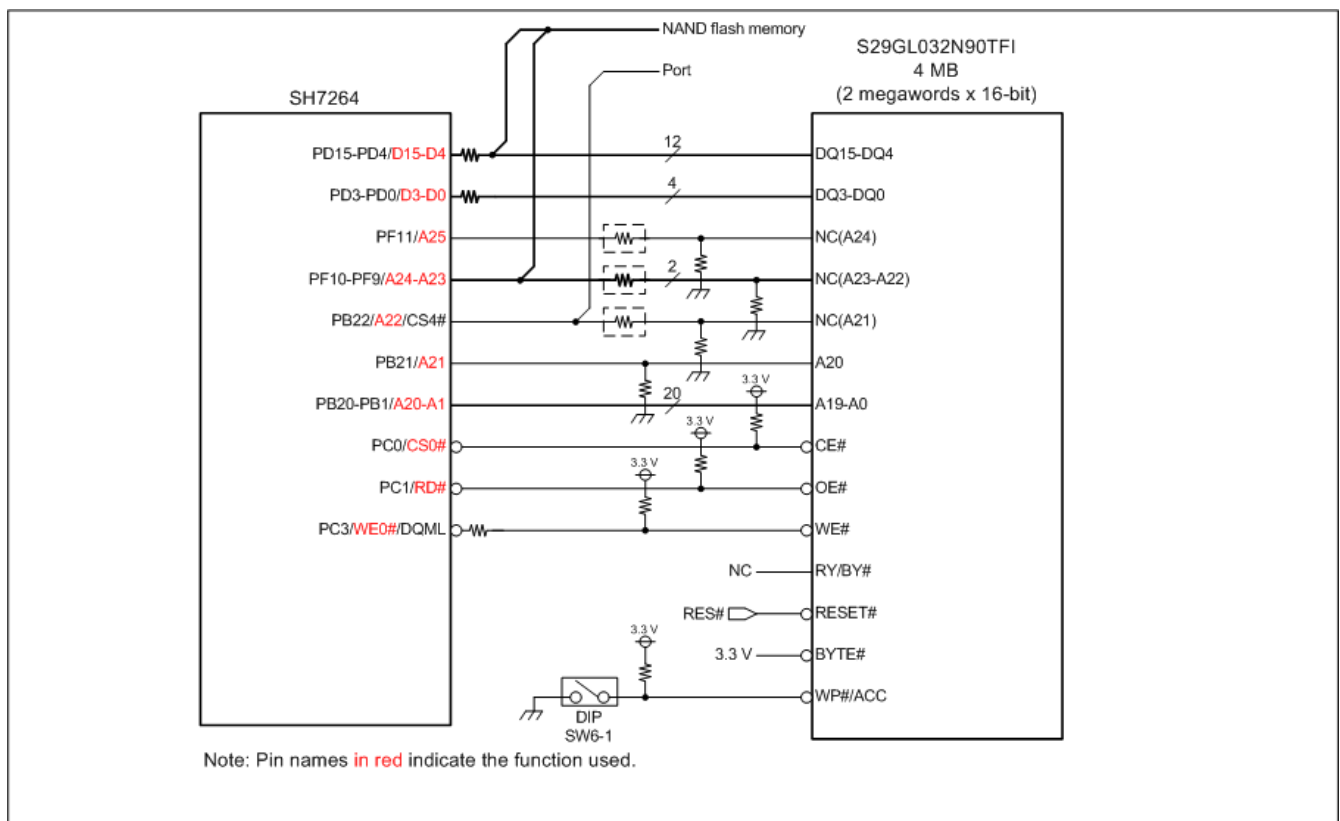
NAND flash memory

Port

SH7264

S29GL032N90TFI
4 MB
(2 megawords x 16-bit)

PD15-PD4/D15-D4
PD3-PD0/D3-D0
PF11/A25
PF10-PF9/A24-A23
PB22/A22/CS4#
PB21/A21
PB20-PB1/A20-A1
PC0/CS0#
PC1/RD#
PC3/WE0#/DQML

12
4
2
20

3.3 V
3.3 V
3.3 V
3.3 V

DQ15-DQ4
DQ3-DQ0
NC(A24)
NC(A23-A22)
NC(A21)
A20
A19-A0
CE#
OE#
WE#
RY/BY#
RESET#
BYTE#
WP#/ACC

NC
RES#
3.3 V

DIP
SW6-1

Note: Pin names in red indicate the function used.